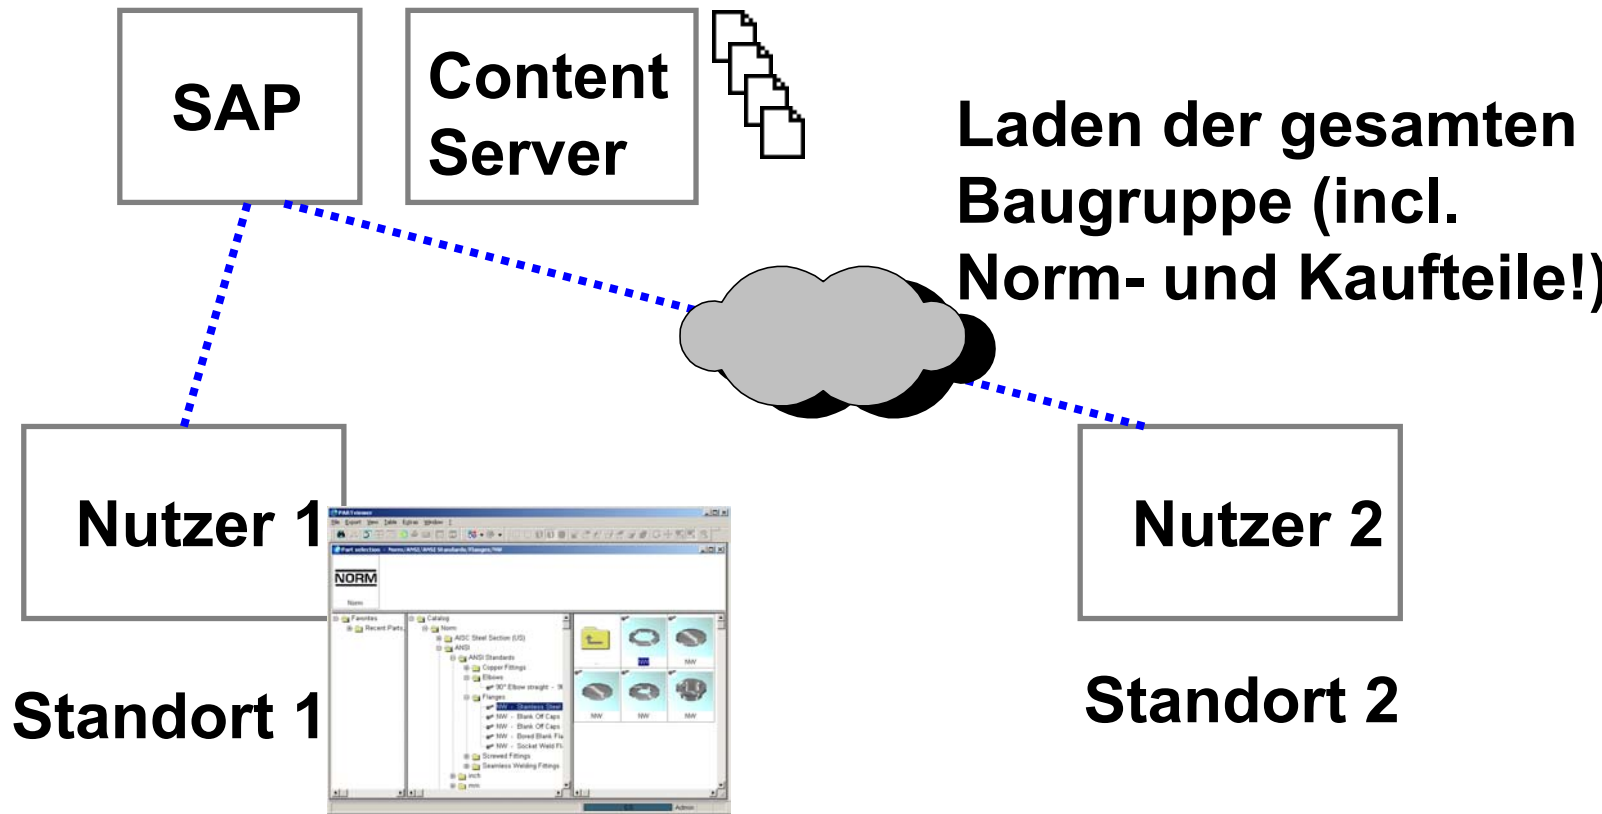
SAP

Content Server

Laden der gesamten Baugruppe (incl. Norm- und Kaufteile!)

Nutzer 1

Standort 1

Nutzer 2

Standort 2

NORM

Norm

Favorites

Recent Parts

Catalog

Norm

AISC Steel Section (US)

ANSI

ANSI Standards

Copper Fittings

Elbows

90° Elbow straight

Flanges

NW - Stainless Steel

NW - Blank Off Caps

NW - Blank Off Caps

NW - Bored Blank Fla

NW - Socket Weld Fl

Screwed Fittings

Seamless Welding Fittings

inch

mm

NW

NW

NW

NW

NW

Admin